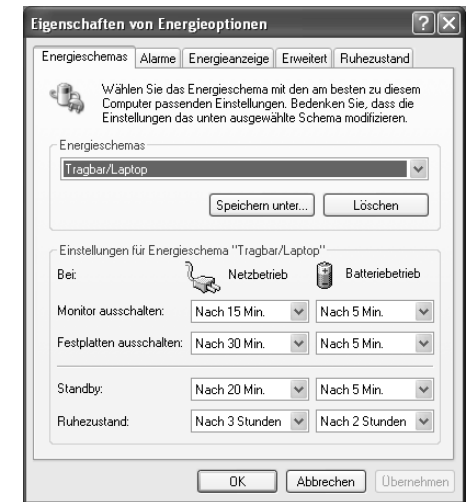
Eigenschaften von Energieoptionen

Energieschemas | Alarme | Energieanzeige | Erweitert | Ruhezustand

Wählen Sie das Energieschema mit den am besten zu diesem Computer passenden Einstellungen. Bedenken Sie, dass die Einstellungen das unten ausgewählte Schema modifizieren.

Energieschemas

Tragbar/Laptop

Speichern unter... | Löschen

Einstellungen für Energieschema "Tragbar/Laptop"

| Bei: | Netzbetrieb | Batteriebetrieb |
|---|---|---|
| Monitor ausschalten: | Nach 15 Min. | Nach 5 Min. |
| Festplatten ausschalten: | Nach 30 Min. | Nach 5 Min. |
| Standby: | Nach 20 Min. | Nach 5 Min. |
| Ruhezustand: | Nach 3 Stunden | Nach 2 Stunden |

OK | Abbrechen | Übernehmen